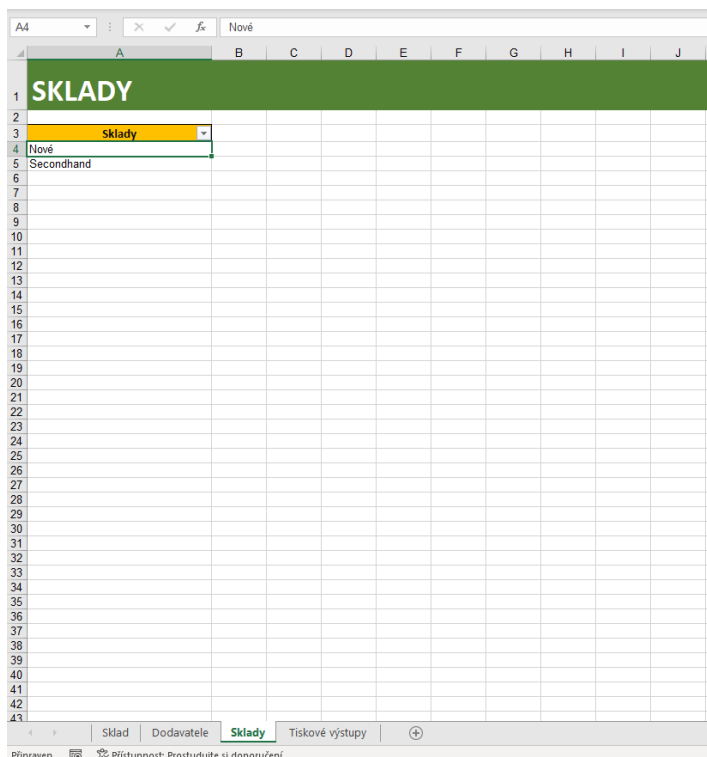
A4 | $f_x$ | Nové

| | A | B | C | D | E | F | G | H | I | J |
|---|---|---|---|---|---|---|---|---|---|---|
| 1 | SKLADY | | | | | | | | | |
| 2 | | | | | | | | | | |
| 3 | Sklady | | | | | | | | | |
| 4 | Nové | | | | | | | | | |
| 5 | Secondhand | | | | | | | | | |
| 6 | | | | | | | | | | |
| 7 | | | | | | | | | | |
| 8 | | | | | | | | | | |
| 9 | | | | | | | | | | |
| 10 | | | | | | | | | | |
| 11 | | | | | | | | | | |
| 12 | | | | | | | | | | |
| 13 | | | | | | | | | | |
| 14 | | | | | | | | | | |
| 15 | | | | | | | | | | |
| 16 | | | | | | | | | | |
| 17 | | | | | | | | | | |
| 18 | | | | | | | | | | |
| 19 | | | | | | | | | | |
| 20 | | | | | | | | | | |
| 21 | | | | | | | | | | |
| 22 | | | | | | | | | | |
| 23 | | | | | | | | | | |
| 24 | | | | | | | | | | |
| 25 | | | | | | | | | | |
| 26 | | | | | | | | | | |
| 27 | | | | | | | | | | |
| 28 | | | | | | | | | | |
| 29 | | | | | | | | | | |
| 30 | | | | | | | | | | |
| 31 | | | | | | | | | | |
| 32 | | | | | | | | | | |
| 33 | | | | | | | | | | |
| 34 | | | | | | | | | | |
| 35 | | | | | | | | | | |
| 36 | | | | | | | | | | |
| 37 | | | | | | | | | | |
| 38 | | | | | | | | | | |
| 39 | | | | | | | | | | |
| 40 | | | | | | | | | | |
| 41 | | | | | | | | | | |
| 42 | | | | | | | | | | |
| 43 | | | | | | | | | | |

Sklad | Dodavatele | Sklady | Tiskové výstupy

Připraven | Přístupnost: Prostudujte si doporučení